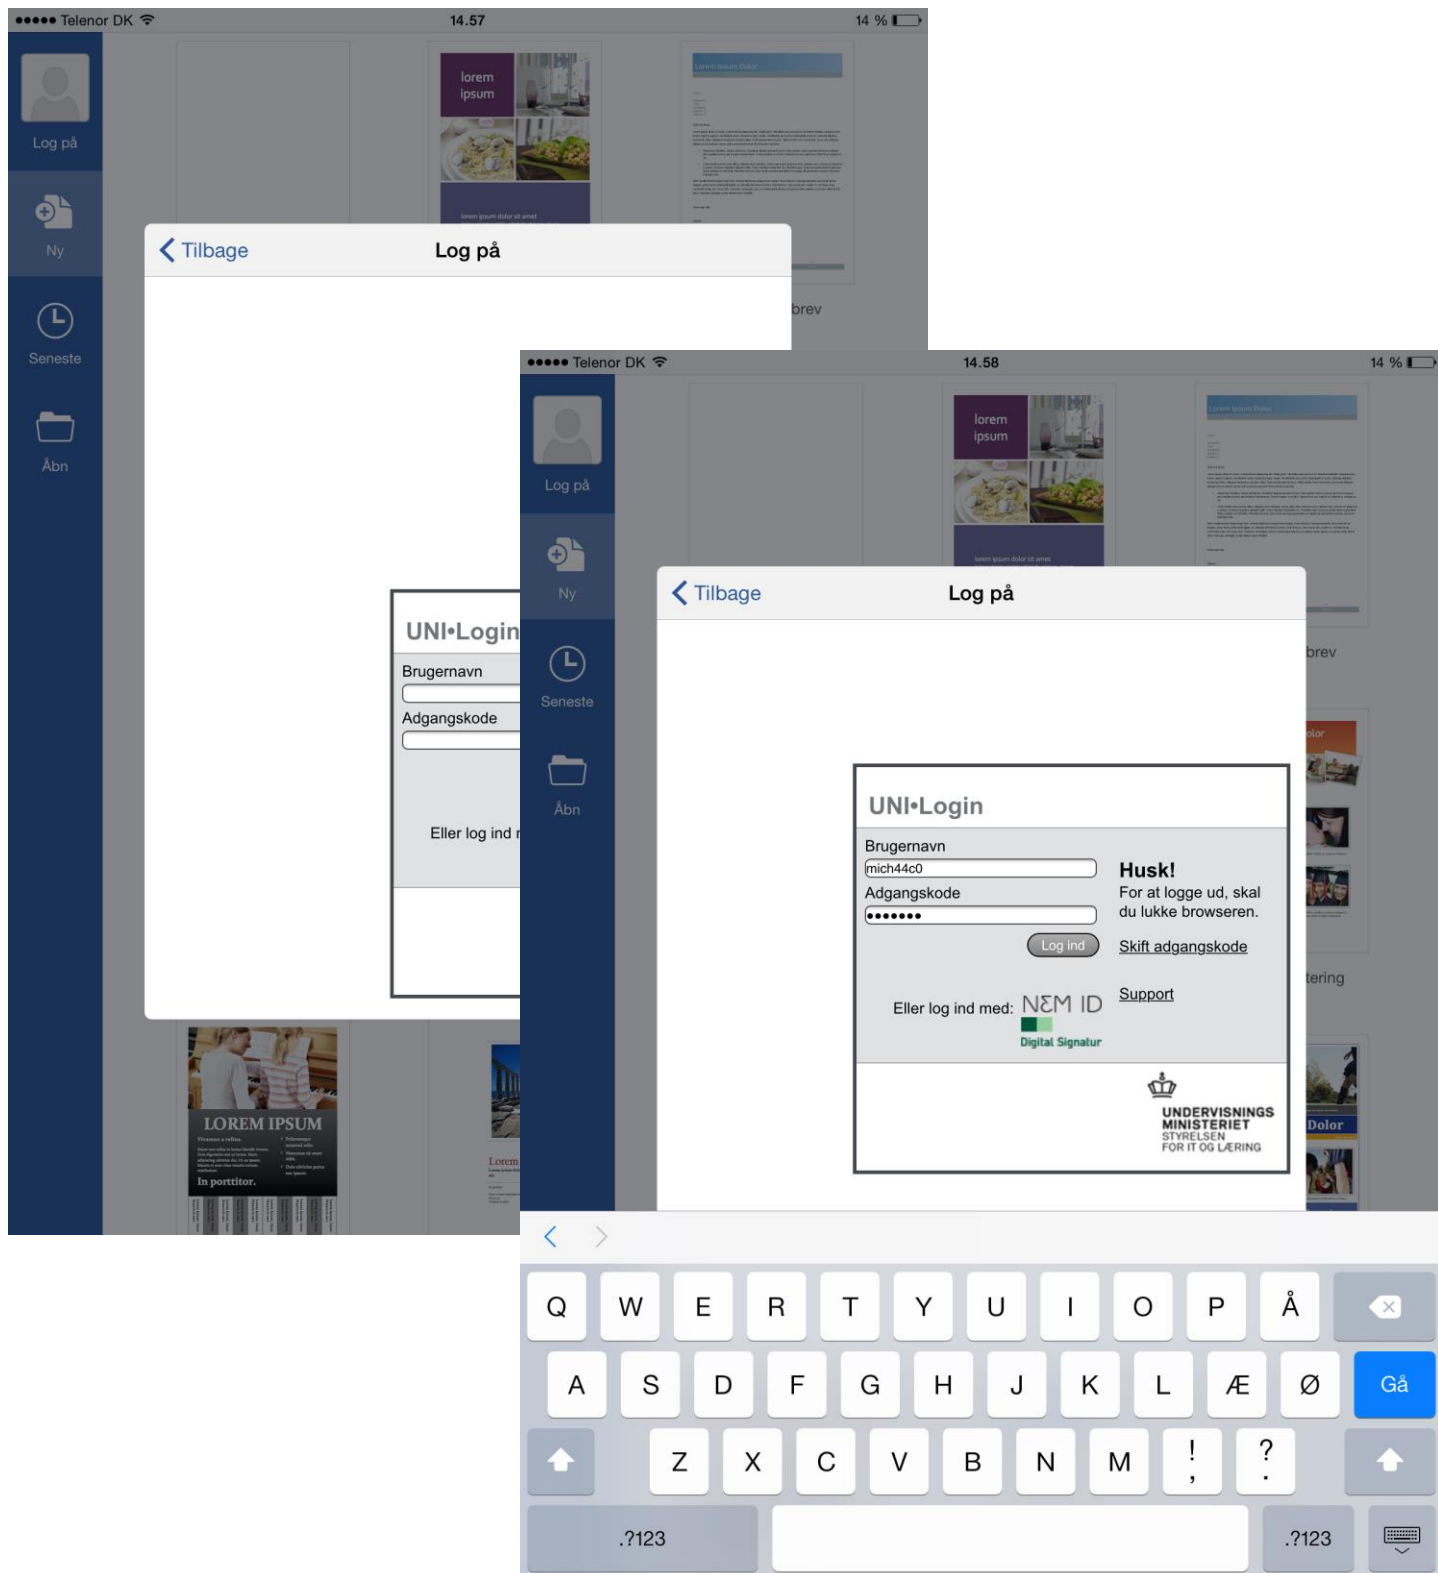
●●●●● Telenor DK 14.57 14 %

Log på

Ny

Seneste

Åbn

lorem ipsum

Tilbage Log på

UNI•Login

Brugernavn

Adgangskode

Eller log ind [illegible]

brev

LOREM IPSUM

In porttitor.

Lorem

●●●●● Telenor DK 14.58 14 %

Log på

Ny

Seneste

Åbn

lorem ipsum

Tilbage Log på

brev

UNI•Login

Brugernavn

mich44c0

Adgangskode

●●●●●●●

Log ind

Husk!

For at logge ud, skal du lukke browseren.

Skift adgangskode

Eller log ind med: NEM ID Digital Signatur

Support

UNDERVISNINGS MINISTERIET STYRELSEN FOR IT OG LÆRING

tering

Dolor

Q W E R T Y U I O P Å

A S D F G H J K L Æ Ø Gå

Z X C V B N M ! , ? .

.?123 .?123